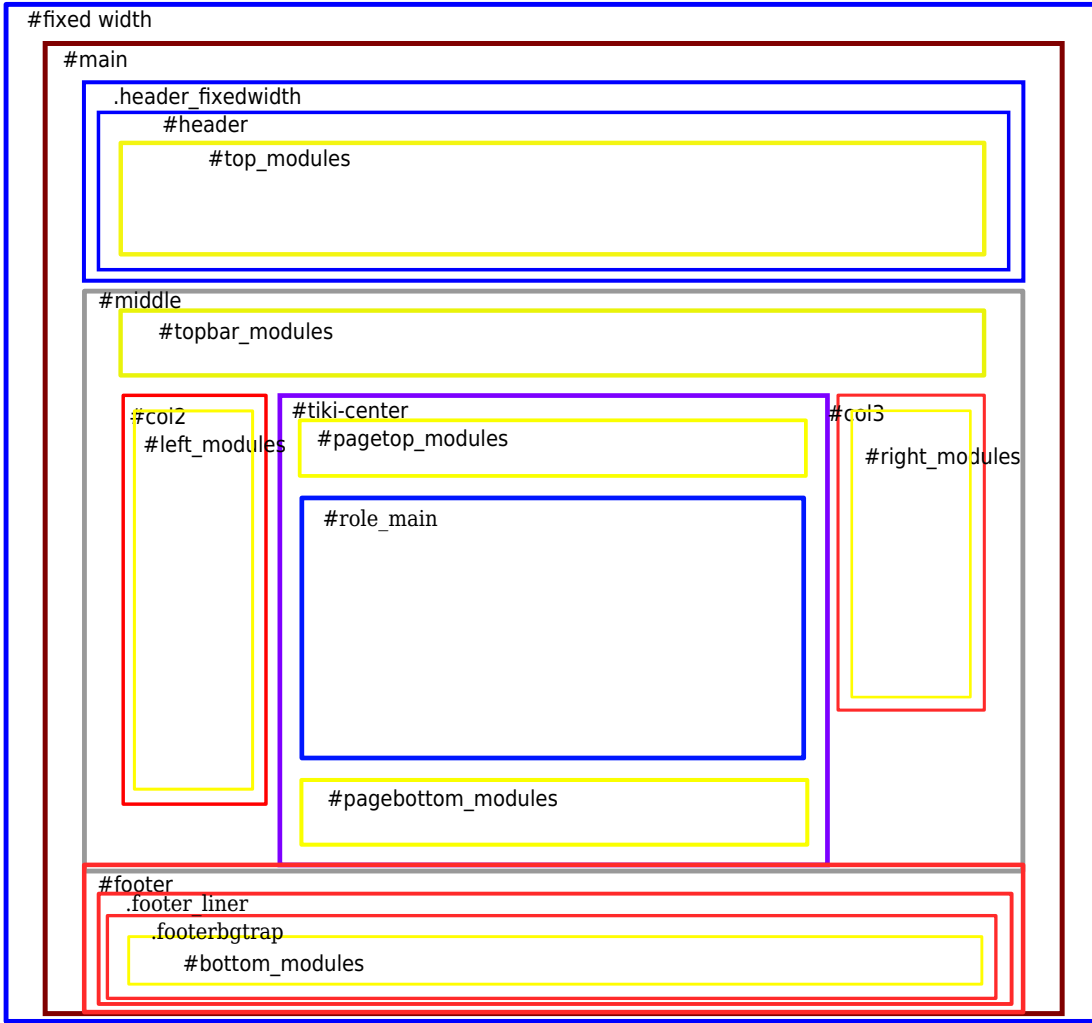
#fixed width

#main

.header_fixedwidth

#header

#top_modules

#middle

#topbar_modules

#col2

#left_modules

#tiki-center

#pagetop_modules

#role_main

#pagebottom_modules

#col3

#right_modules

#footer

.footer_liner

.footerbgtrap

#bottom_modules